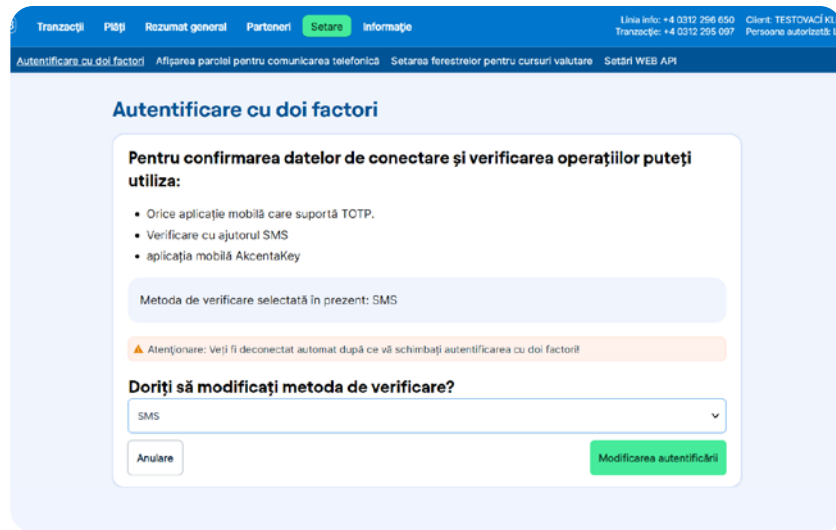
Tranzacții Plăți Rezumat general Parteneri Setare Informație

Linia info: +4 0312 296 650
Tranzacție: +4 0312 205 097

Client: TESTOVACÍ KL
Persoane autorizate: L

Autentificare cu doi factori Afișarea parolei pentru comunicarea telefonică Setarea ferestrelor pentru cursuri valutare Setări WEB API

Autentificare cu doi factori

Pentru confirmarea datelor de conectare și verificarea operațiilor puteți utiliza:

- Orice aplicație mobilă care suportă TOTP.
- Verificare cu ajutorul SMS
- aplicația mobilă AkcentaKey

Metoda de verificare selectată în prezent: SMS

Atenționare: Veți fi deconectat automat după ce vă schimbați autentificarea cu doi factori!

Doriți să modificați metoda de verificare?

SMS

Anulare

Modificarea autentificării